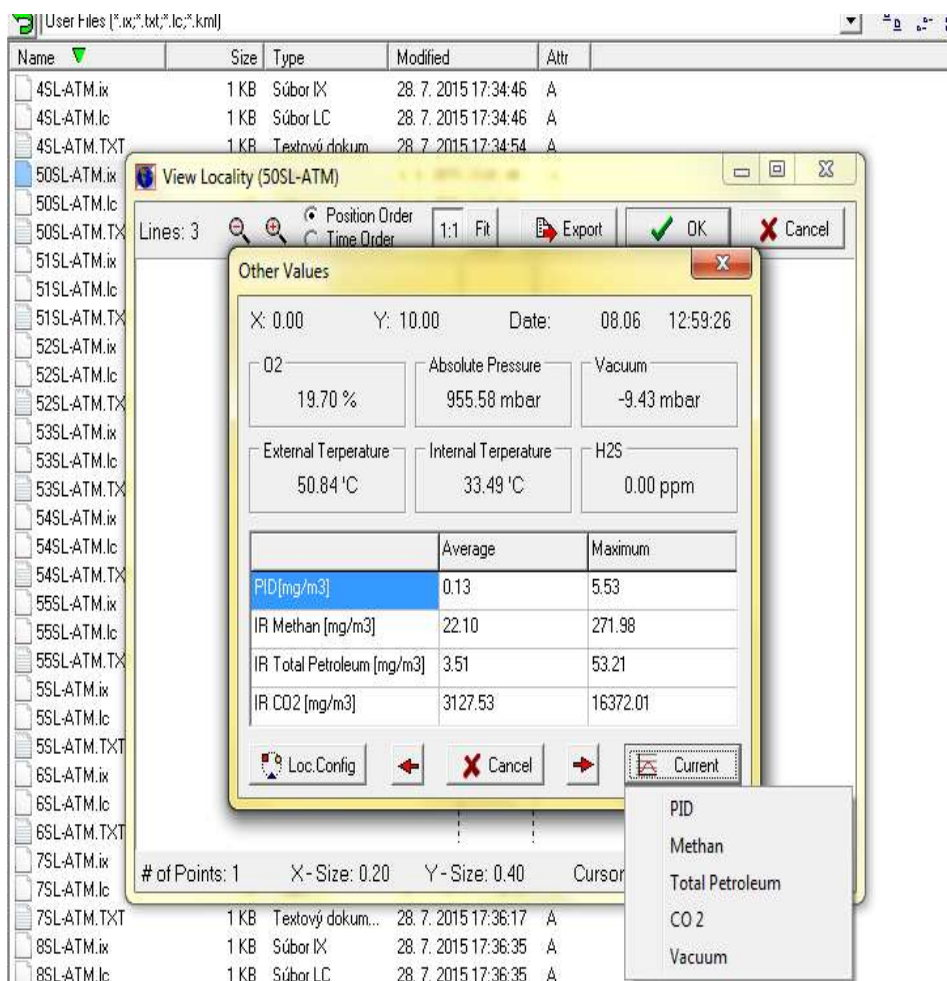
User Files [*.ix;*.txt;*.lc;*.kml]

| Name | Size | Type | Modified | Attr |
|---|---|---|---|---|
| 4SL-ATM.ix | 1 KB | Súbor IX | 28. 7. 2015 17:34:46 | A |
| 4SL-ATM.lc | 1 KB | Súbor LC | 28. 7. 2015 17:34:46 | A |
| 4SL-ATM.TXT | 1 KB | Textový dokum... | 28. 7. 2015 17:34:54 | A |
| 50SL-ATM.ix | | | | |
| 50SL-ATM.lc | | | | |
| 50SL-ATM.TX | | | | |
| 51SL-ATM.ix | | | | |
| 51SL-ATM.lc | | | | |
| 51SL-ATM.TX | | | | |
| 52SL-ATM.ix | | | | |
| 52SL-ATM.lc | | | | |
| 52SL-ATM.TX | | | | |
| 53SL-ATM.ix | | | | |
| 53SL-ATM.lc | | | | |
| 53SL-ATM.TX | | | | |
| 54SL-ATM.ix | | | | |
| 54SL-ATM.lc | | | | |
| 54SL-ATM.TX | | | | |
| 55SL-ATM.ix | | | | |
| 55SL-ATM.lc | | | | |
| 55SL-ATM.TX | | | | |
| 5SL-ATM.ix | | | | |
| 5SL-ATM.lc | | | | |
| 5SL-ATM.TXT | | | | |
| 6SL-ATM.ix | | | | |
| 6SL-ATM.lc | | | | |
| 6SL-ATM.TXT | | | | |
| 7SL-ATM.ix | | | | |
| 7SL-ATM.lc | | | | |
| 7SL-ATM.TXT | 1 KB | Textový dokum... | 28. 7. 2015 17:36:17 | A |
| 8SL-ATM.ix | 1 KB | Súbor IX | 28. 7. 2015 17:36:35 | A |
| 8SL-ATM.lc | 1 KB | Súbor LC | 28. 7. 2015 17:36:35 | A |

View Locality (50SL-ATM)

Lines: 3 Position Order Time Order 1:1 Fit Export OK Cancel

Other Values

X: 0.00 Y: 10.00 Date: 08.06 12:59:26

O2 19.70 %
Absolute Pressure 955.58 mbar
Vacuum -9.43 mbar
External Terperature 50.84 'C
Internal Terperature 33.49 'C
H2S 0.00 ppm

| | Average | Maximum |
|---|---|---|
| PID[mg/m3] | 0.13 | 5.53 |
| IR Methan [mg/m3] | 22.10 | 271.98 |
| IR Total Petroleum [mg/m3] | 3.51 | 53.21 |
| IR CO2 [mg/m3] | 3127.53 | 16372.01 |

Loc.Config Cancel Current

PID
Methan
Total Petroleum
CO 2
Vacuum

# of Points: 1 X - Size: 0.20 Y - Size: 0.40 Cursor